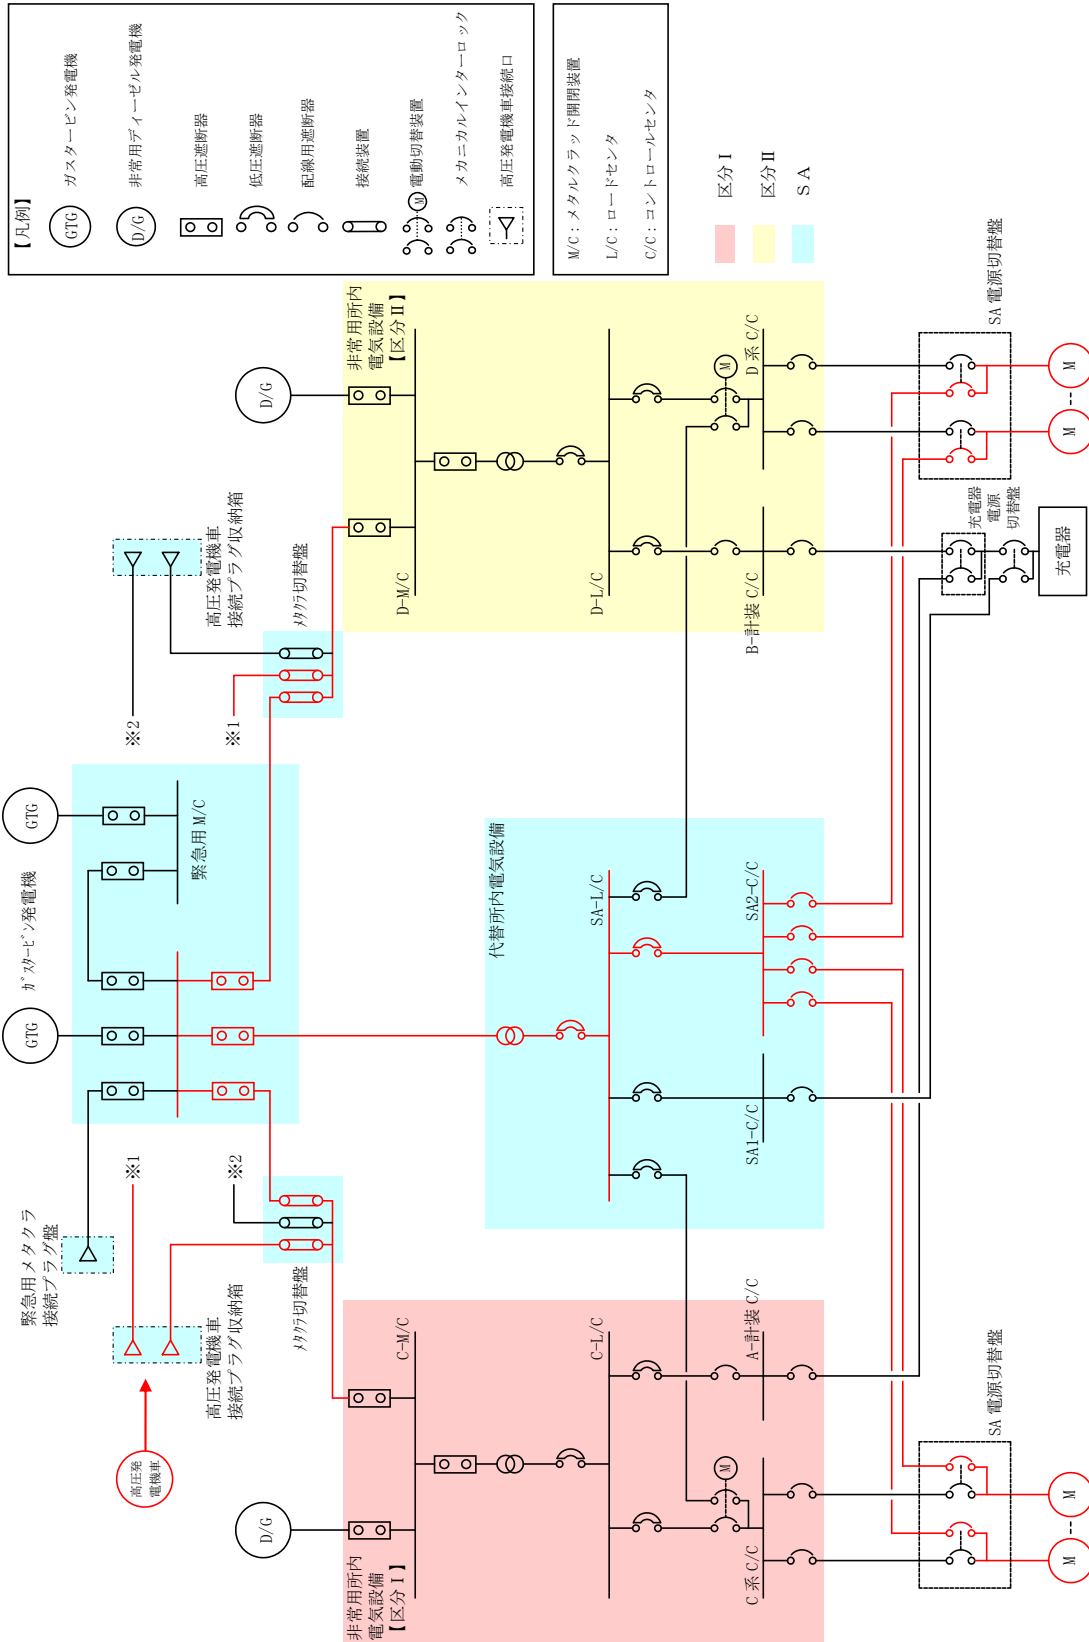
【凡例】
GTG ガスタービン発電機
D/G 非常用ディーゼル発電機
高圧遮断器
低圧遮断器
配線用遮断器
接続装置
M 電動切替装置
メカニカルインターロック
高圧発電機車接続口

M/C：メタルクラッド開閉装置
L/C：ロードセンタ
C/C：コントロールセンタ

区分 I
区分 II
S A

SA 電源切替盤
M
M
充電器電源切替盤
充電器

非常用所内電気設備【区分 II】
D/G
D-M/C
D-L/C
M
D 系 C/C
B-計装 C/C

高圧発電機車接続プラグ収納箱
メタクラ切替盤
※2
※1

GTG
GTG
緊急用 M/C
ｶﾞｽﾀｰﾋﾞﾝ発電機

代替所内電気設備
SA-L/C
SA2-C/C
SA1-C/C

緊急用メタクラ接続プラグ盤
※1
※2
メタクラ切替盤
高圧発電機車接続プラグ収納箱
高圧発電機車

非常用所内電気設備【区分 I】
D/G
C-M/C
C-L/C
A-計装 C/C
M
C 系 C/C

SA 電源切替盤
M
M